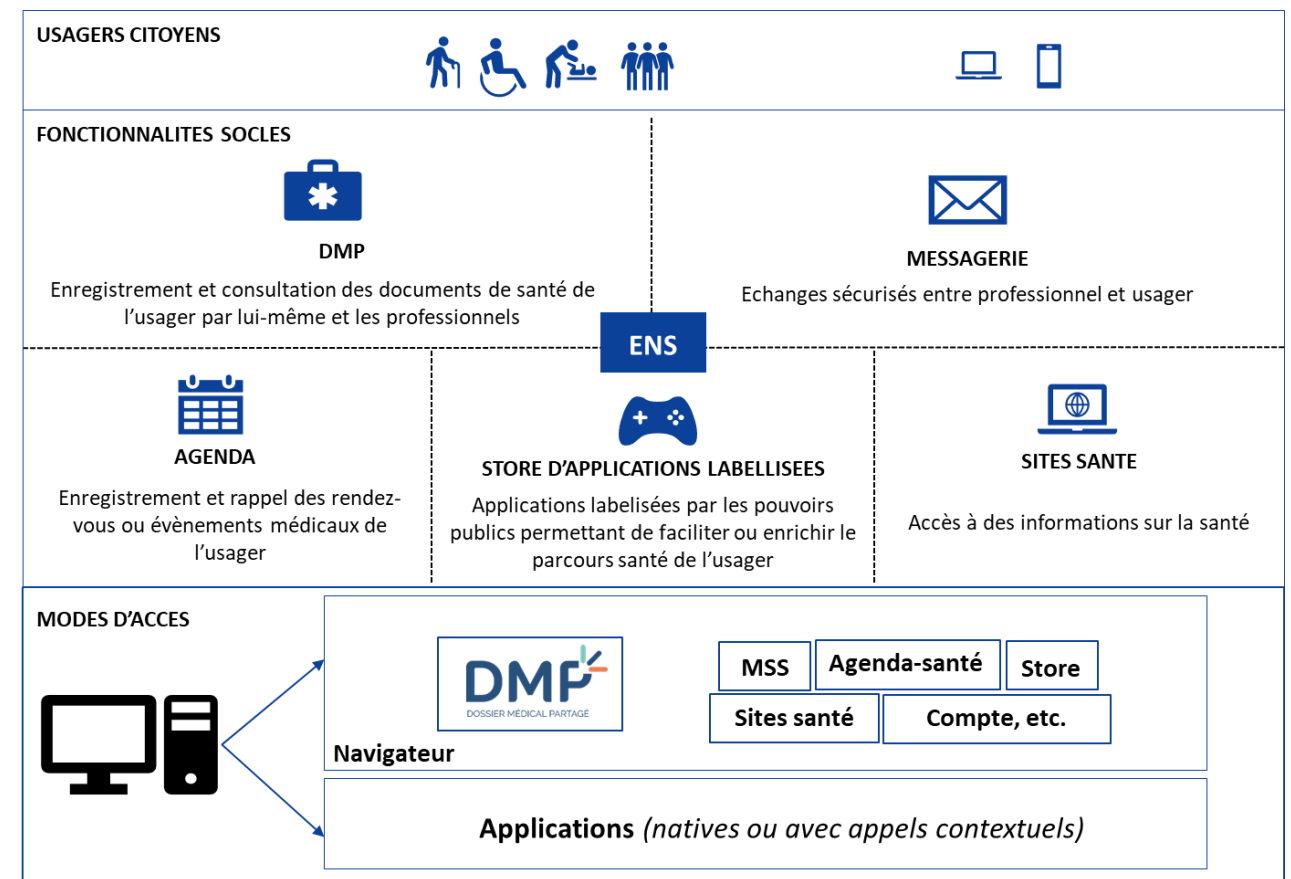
USAGERS CITOYENS

FONCTIONNALITES SOCLES

DMP

Enregistrement et consultation des documents de santé de l'usager par lui-même et les professionnels

MESSAGERIE

Echanges sécurisés entre professionnel et usager

ENS

AGENDA

Enregistrement et rappel des rendez-vous ou évènements médicaux de l'usager

STORE D'APPLICATIONS LABELLISEES

Applications labelisées par les pouvoirs publics permettant de faciliter ou enrichir le parcours santé de l'usager

SITES SANTE

Accès à des informations sur la santé

MODES D'ACCES

DMP
DOSSIER MÉDICAL PARTAGÉ

MSS
Agenda-santé
Store
Sites santé
Compte, etc.

Navigateur

Applications (natives ou avec appels contextuels)